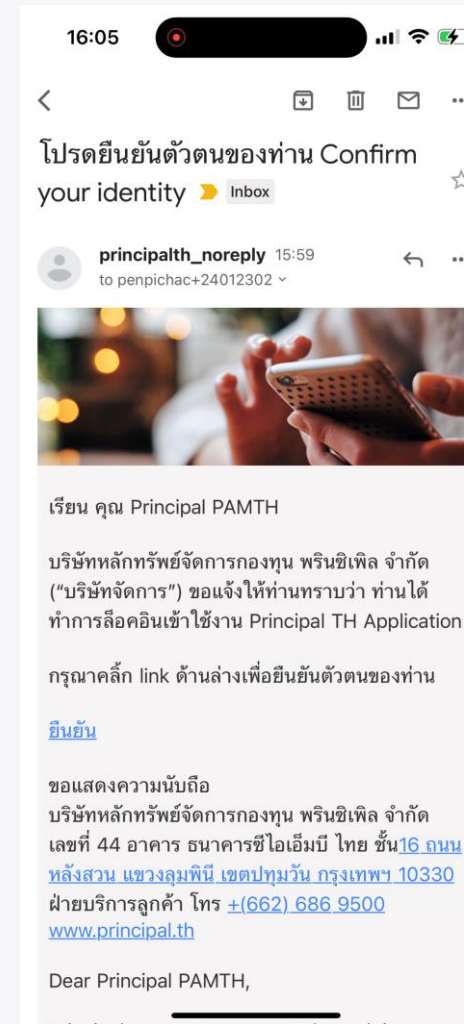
16:05

โปรดยืนยันตัวตนของท่าน Confirm your identity Inbox

principalth_noreply 15:59
to penpichac+24012302

เรียน คุณ Principal PAMTH

บริษัทหลักทรัพย์จัดการกองทุน พรินซิเพิล จำกัด (“บริษัทจัดการ”) ขอแจ้งให้ท่านทราบว่า ท่านได้ทำการล็อคอินเข้าใช้งาน Principal TH Application

กรุณาคลิ๊ก link ด้านล่างเพื่อยืนยันตัวตนของท่าน

ยืนยัน

ขอแสดงความนับถือ
บริษัทหลักทรัพย์จัดการกองทุน พรินซิเพิล จำกัด
เลขที่ 44 อาคาร ธนาคารซีไอเอ็มบี ไทย ชั้น16 ถนนหลังสวน แขวงลุมพินี เขตปทุมวัน กรุงเทพฯ 10330
ฝ่ายบริการลูกค้า โทร +(662) 686 9500
www.principal.th

Dear Principal PAMTH,